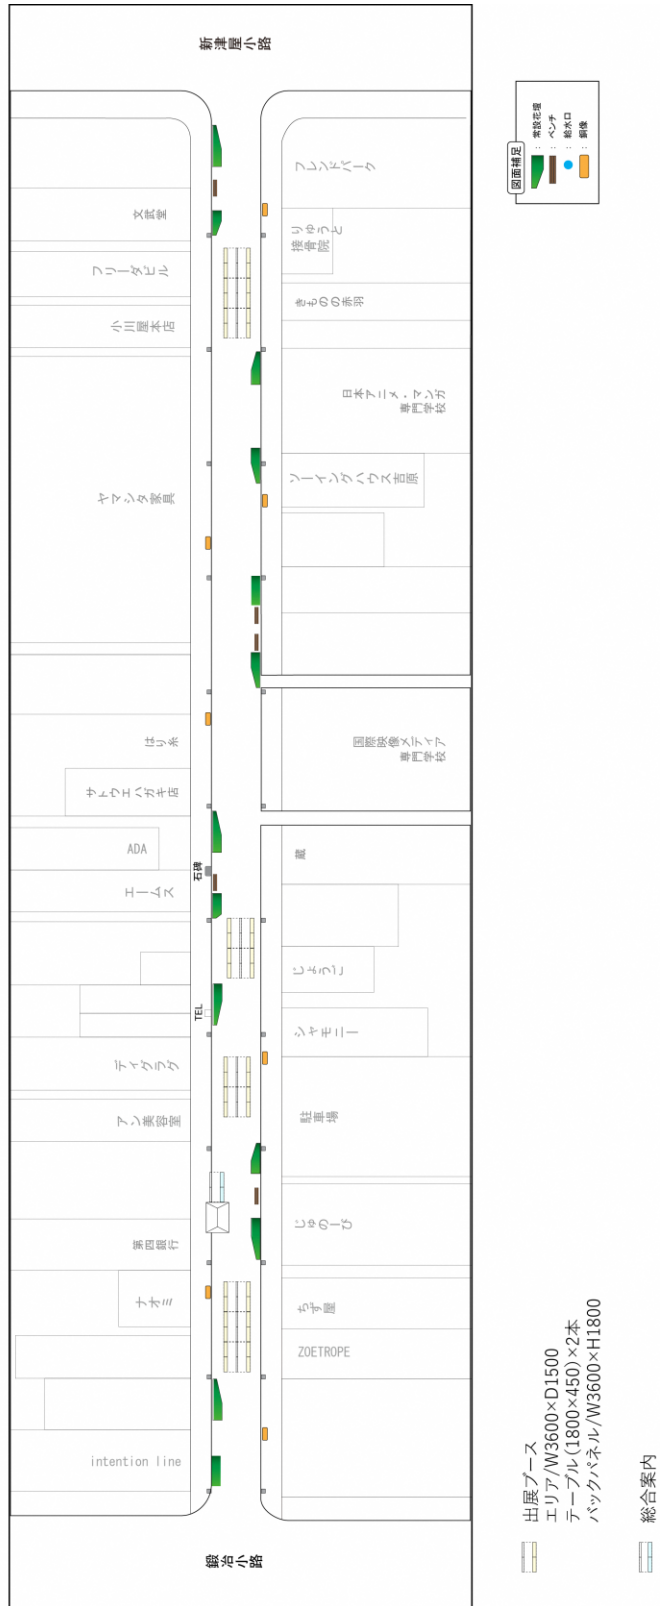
新津屋小路

図面補足
：常設花壇
：ベンチ
：給水口
：銅像

フレンドパーク
りゅうと接骨院
きものの赤羽
日本アニメ・マンガ専門学校
ソーイングハウス吉原
国際映像メディア専門学校
蔵
じょうご
シャモニー
駐車場
じゅのーぶ
ちず屋
ZOETROPE

文武堂
フリーダビル
小川屋本店
ヤマシタ家具
はり糸
サトウエハガキ店
ADA
エームス
石碑
TEL
ティグラグ
アン美容室
第四銀行
ナオミ
intention line

鍛冶小路

出展ブース
エリア/W3600×D1500
テーブル(1800×450)×2本
バックパネル/W3600×H1800

総合案内